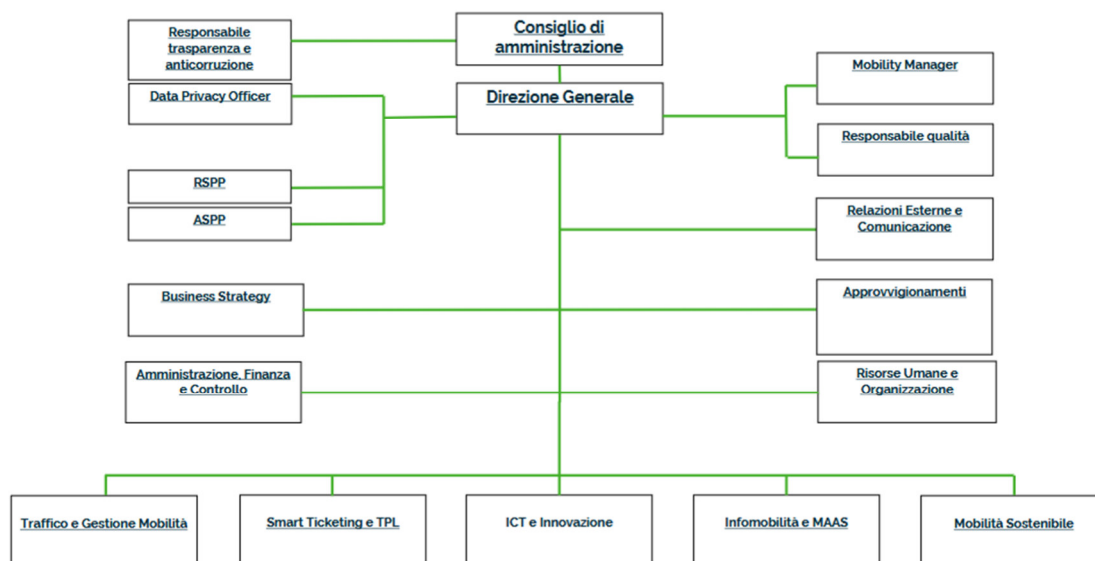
Consiglio di amministrazione

Responsabile trasparenza e anticorruzione

Data Privacy Officer

Direzione Generale

Mobility Manager

Responsabile qualità

RSPP

ASPP

Relazioni Esterne e Comunicazione

Business Strategy

Approvvigionamenti

Amministrazione, Finanza e Controllo

Risorse Umane e Organizzazione

Traffico e Gestione Mobilità

Smart Ticketing e TPL

ICT e Innovazione

Infomobilità e MAAS

Mobilità Sostenibile